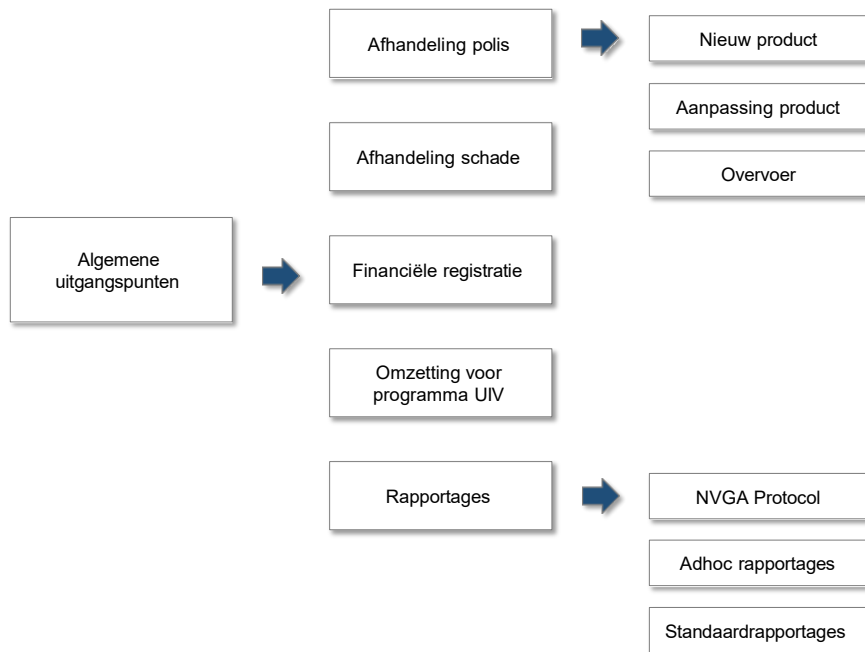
Algemene uitgangspunten

Afhandeling polis

Nieuw product

Aanpassing product

Overvoer

Afhandeling schade

Financiële registratie

Omzetting voor programma UIV

Rapportages

NVGA Protocol

Adhoc rapportages

Standaardrapportages